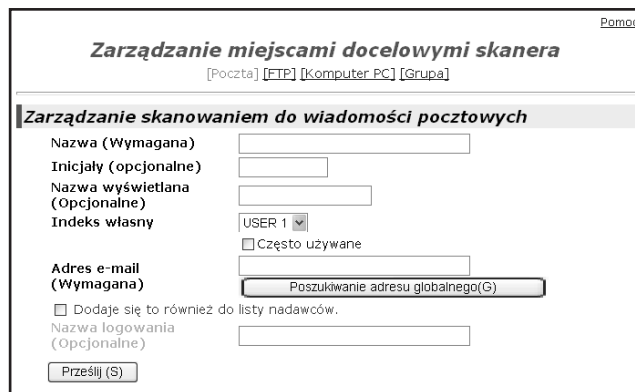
Pomoc

Zarządzanie miejscami docelowymi skanera

[Poczta] [FTP] [Komputer PC] [Grupa]

Zarządzanie skanowaniem do wiadomości pocztowych

Nazwa (Wymagana)

Inicjały (opcjonalne)

Nazwa wyświetlana (Opcjonalne)

Indeks własny USER 1

Często używane

Adres e-mail (Wymagana)

Poszukiwanie adresu globalnego(G)

Dodaje się to również do listy nadawców.

Nazwa logowania (Opcjonalne)

Prześlij (S)